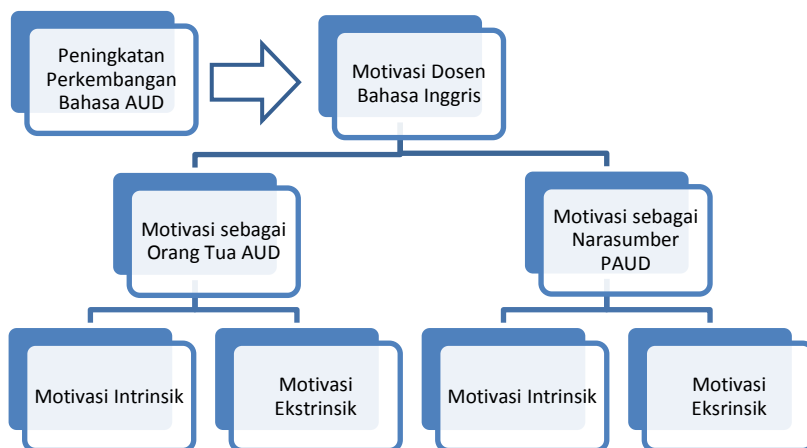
Peningkatan Perkembangan Bahasa AUD

Motivasi Dosen Bahasa Inggris

Motivasi sebagai Orang Tua AUD

Motivasi sebagai Narasumber PAUD

Motivasi Intrinsik

Motivasi Ekstrinsik

Motivasi Intrinsik

Motivasi Eksrinsik